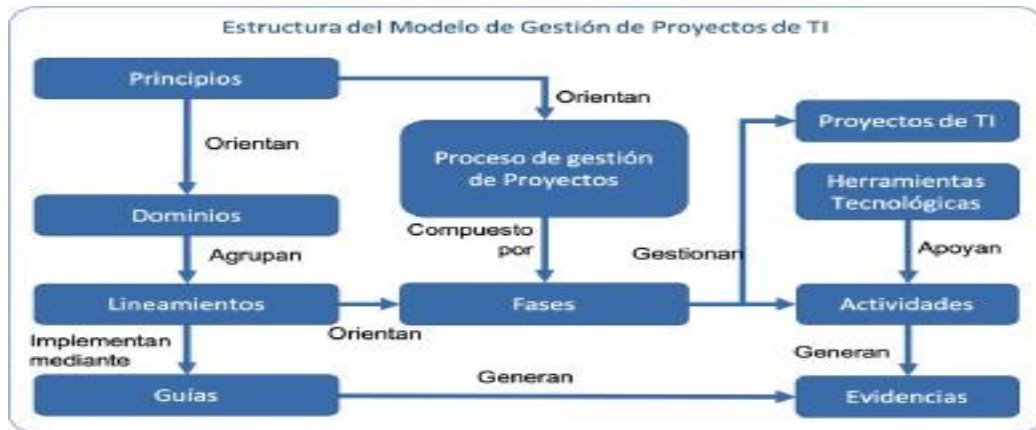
Estructura del Modelo de Gestión de Proyectos de TI

Principios

Orientan

Orientan

Proceso de gestión de Proyectos

Proyectos de TI

Herramientas Tecnológicas

Dominios

Agrupan

Compuesto por

Gestionan

Apoyan

Lineamientos

Orientan

Fases

Actividades

Implementan mediante

Generan

Guías

Generan

Evidencias